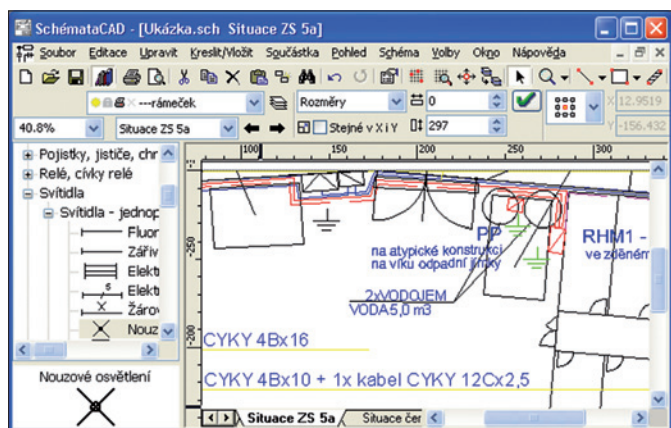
SchémataCAD - [Ukázka.sch Situace ZS 5a]

Soubor Editace Upravit Kreslit/Vložit Součástka Pohled Schéma Volby Okno Nápověda

---rámeček

Rozměry

0

40.8%

Situace ZS 5a

Stejné v X i Y

297

12.9519

-156.432

Pojistky, jističe, chr

Relé, cívky relé

Svítidla

Svítidla - jednop

Fluor

Zářiv

Elekt

Elekt

Žárov

Nouz

Nouzové osvětlení

100

150

200

250

300

-250

-300

PP

na atypické konstrukci na víku odpadní jímky

RHM1 -

ve zděném

2xVODOJEM

VODA5,0 m3

CYKY 4Bx16

CYKY 4Bx10 + 1x kabel CYKY 12Cx2,5

Situace ZS 5a

Situace čer